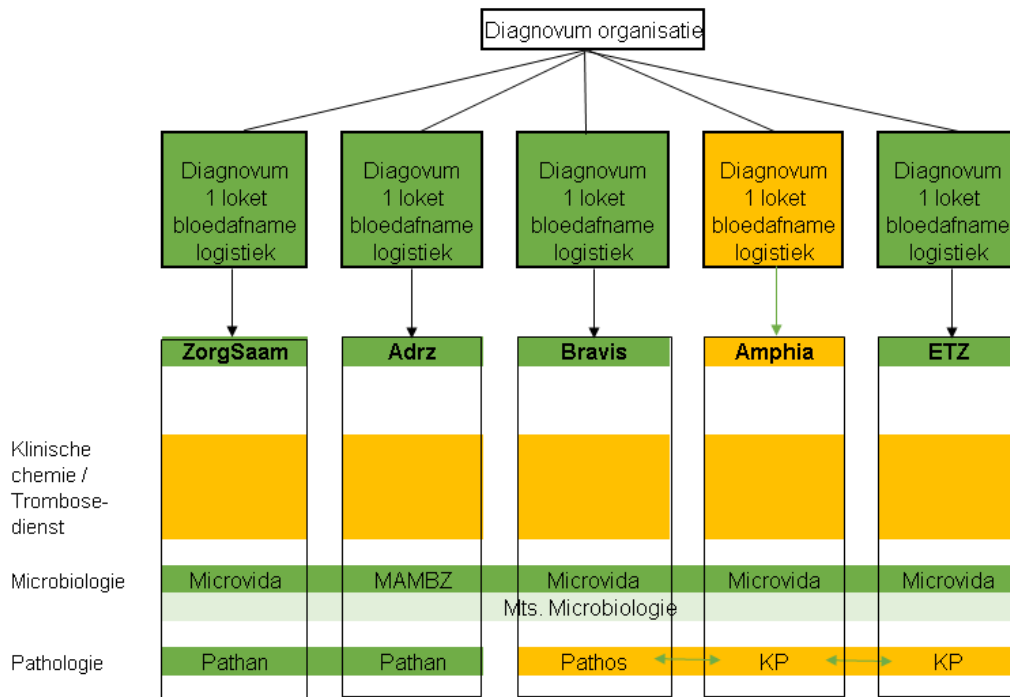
Diagnovum organisatie

Diagnovum 1 loket bloedafname logistiek

Diagovum 1 loket bloedafname logistiek

Diagnovum 1 loket bloedafname logistiek

Diagnovum 1 loket bloedafname logistiek

Diagnovum 1 loket bloedafname logistiek

| | ZorgSaam | Adrz | Bravis | Amphia | ETZ |
|---|---|---|---|---|---|
| Klinische chemie / Trombose-dienst | | | | | |
| Microbiologie | Microvida | MAMBZ | Microvida | Microvida | Microvida |
| | | | Mts. Microbiologie | | |
| Pathologie | Pathan | Pathan | Pathos | KP | KP |